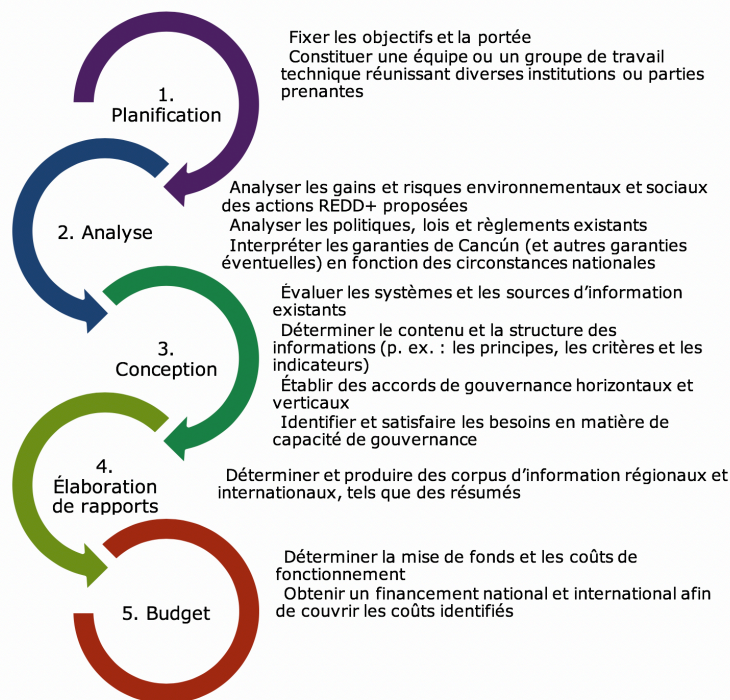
1.
Planification

Fixer les objectifs et la portée

Constituer une équipe ou un groupe de travail technique réunissant diverses institutions ou parties prenantes

2. Analyse

Analyser les gains et risques environnementaux et sociaux des actions REDD+ proposées

Analyser les politiques, lois et règlements existants

Interpréter les garanties de Cancún (et autres garanties éventuelles) en fonction des circonstances nationales

3.
Conception

Évaluer les systèmes et les sources d'information existants

Déterminer le contenu et la structure des informations (p. ex. : les principes, les critères et les indicateurs)

Établir des accords de gouvernance horizontaux et verticaux

Identifier et satisfaire les besoins en matière de capacité de gouvernance

4.
Élaboration de rapports

Déterminer et produire des corpus d'information régionaux et internationaux, tels que des résumés

5. Budget

Déterminer la mise de fonds et les coûts de fonctionnement

Obtenir un financement national et international afin de couvrir les coûts identifiés